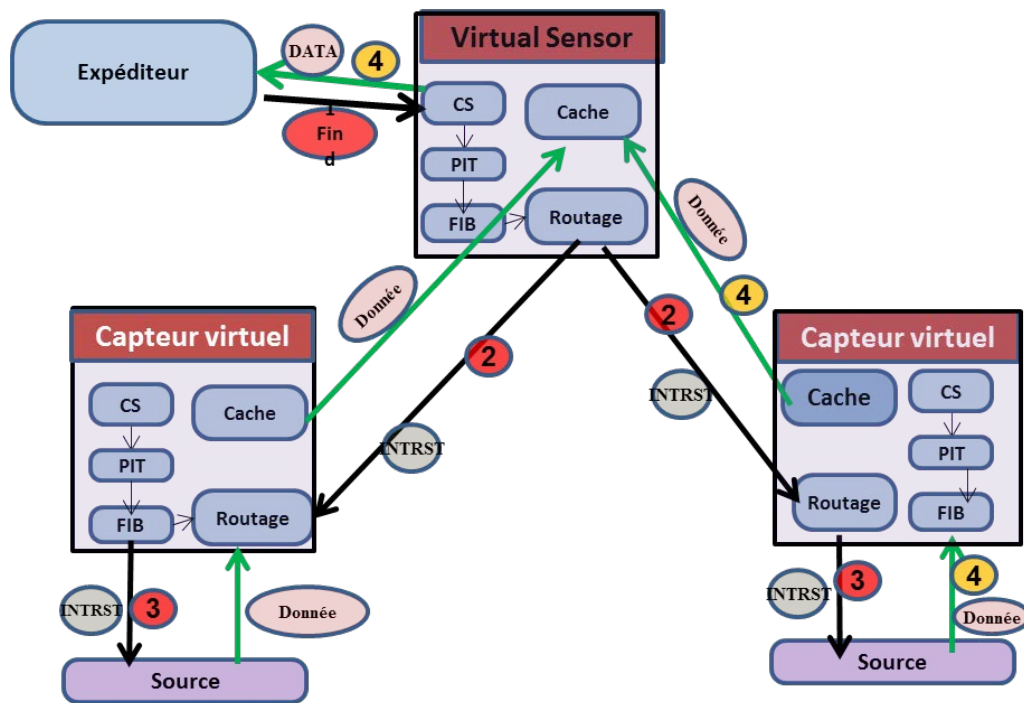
Virtual Sensor

Expéditeur

DATA

4

1

Find

CS

Cache

PIT

FIB

Routage

Donnée

4

Donnée

2

2

INTRST

Capteur virtuel

CS

Cache

PIT

FIB

Routage

INTRST

Capteur virtuel

Cache

CS

PIT

Routage

FIB

INTRST

3

Donnée

Source

INTRST

3

4

Donnée

Source